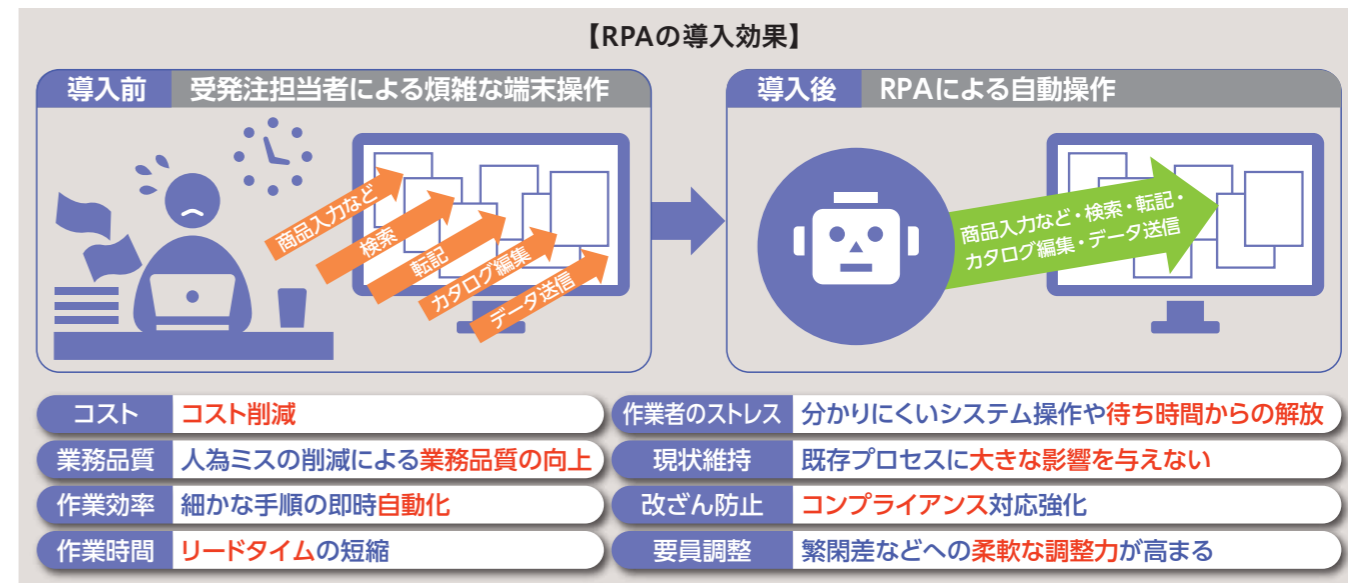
【RPAの導入効果】

導入前 受発注担当者による煩雑な端末操作

商品入力など
検索
転記
カタログ編集
データ送信

導入後 RPAによる自動操作

商品入力など・検索・転記・カタログ編集・データ送信

| コスト | コスト削減 |
|---|---|
| 業務品質 | 人為ミスの削減による業務品質の向上 |
| 作業効率 | 細かな手順の即時自動化 |
| 作業時間 | リードタイムの短縮 |

| 作業者のストレス | 分かりにくいシステム操作や待ち時間からの解放 |
|---|---|
| 現状維持 | 既存プロセスに大きな影響を与えない |
| 改ざん防止 | コンプライアンス対応強化 |
| 要員調整 | 繁閑差などへの柔軟な調整力が高まる |